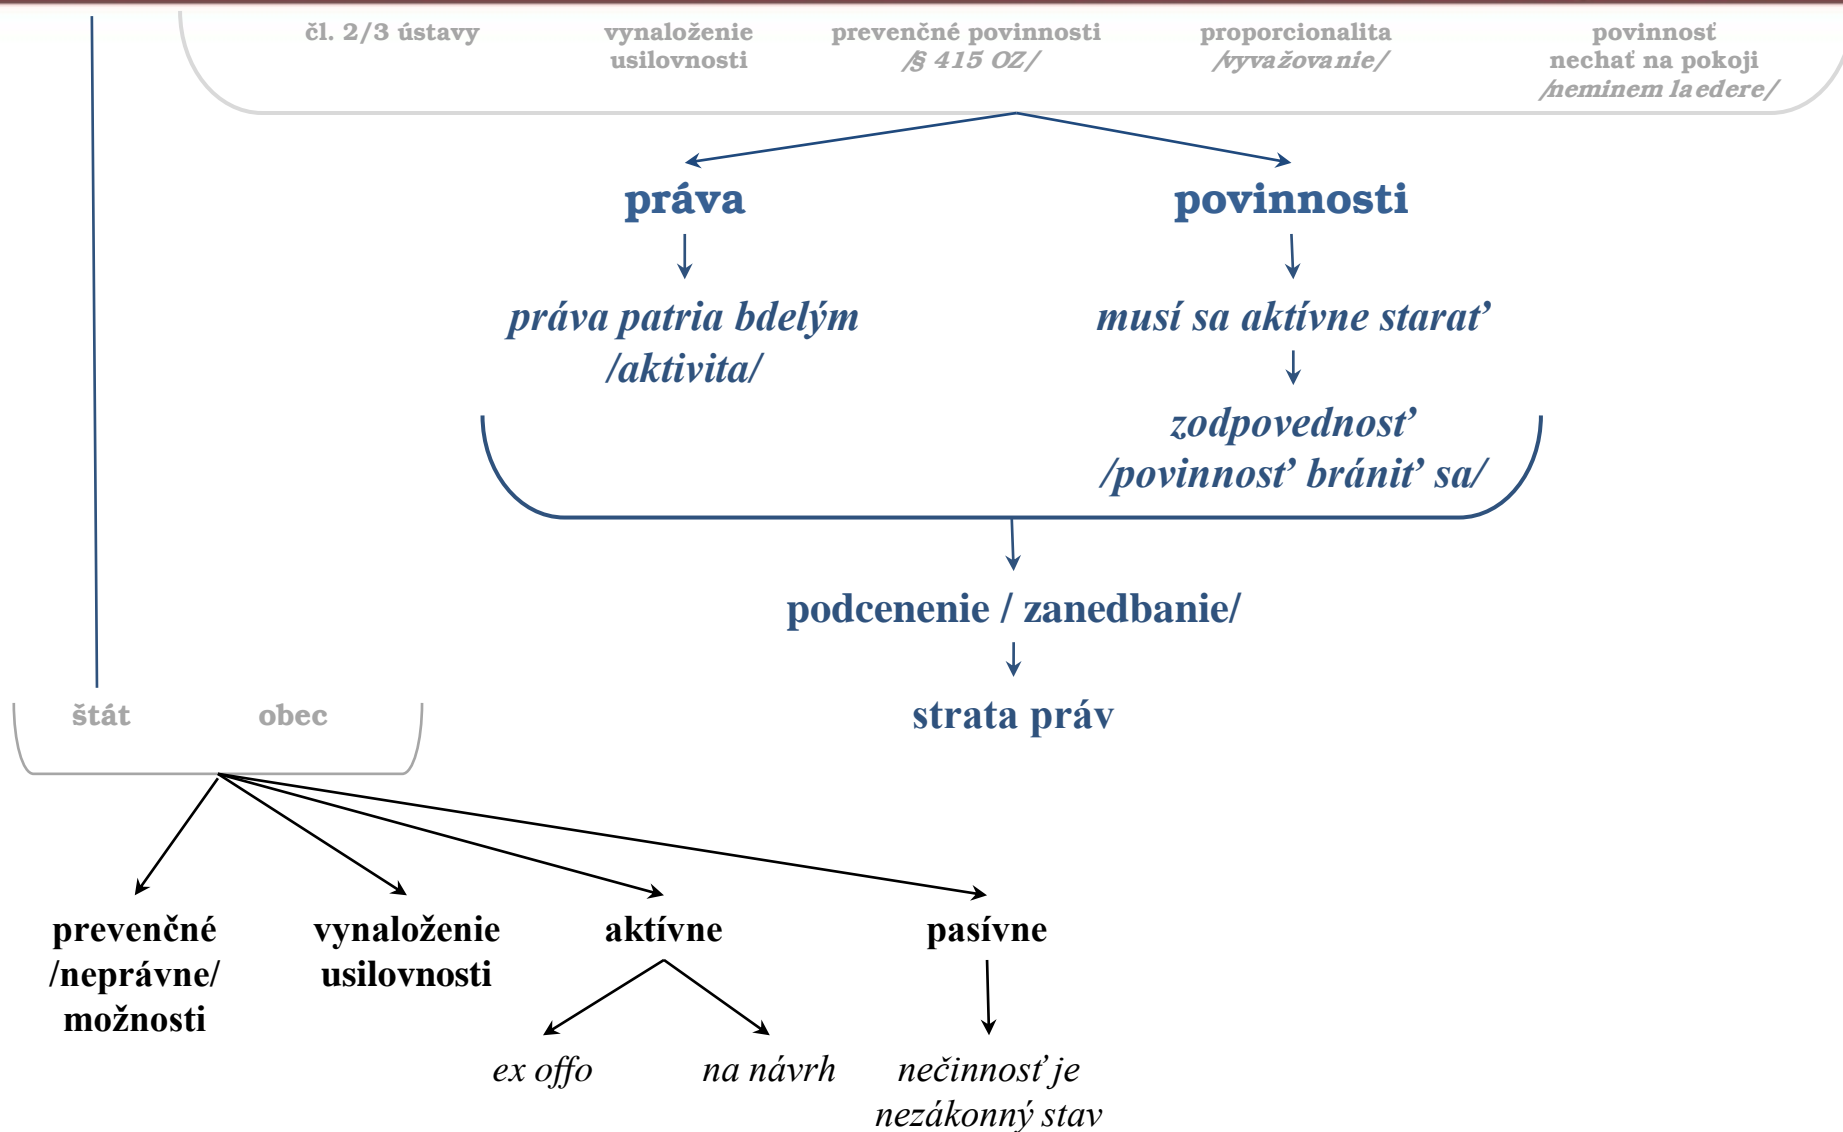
čl. 2/3 ústavy

vynaloženie usilovnosti

prevenčné povinnosti /§ 415 OZ/

proporcionalita /vyvažovanie/

povinnosť nechať na pokoji /neminem laedere/

práva

povinnosti

práva patria bdelým /aktivita/

musí sa aktívne starať

zodpovednosť /povinnosť brániť sa/

podcenenie / zanedbanie/

strata práv

štát

obec

prevenčné /neprávne/ možnosti

vynaloženie usilovnosti

aktívne

pasívne

ex offo

na návrh

nečinnosť je nezákonný stav